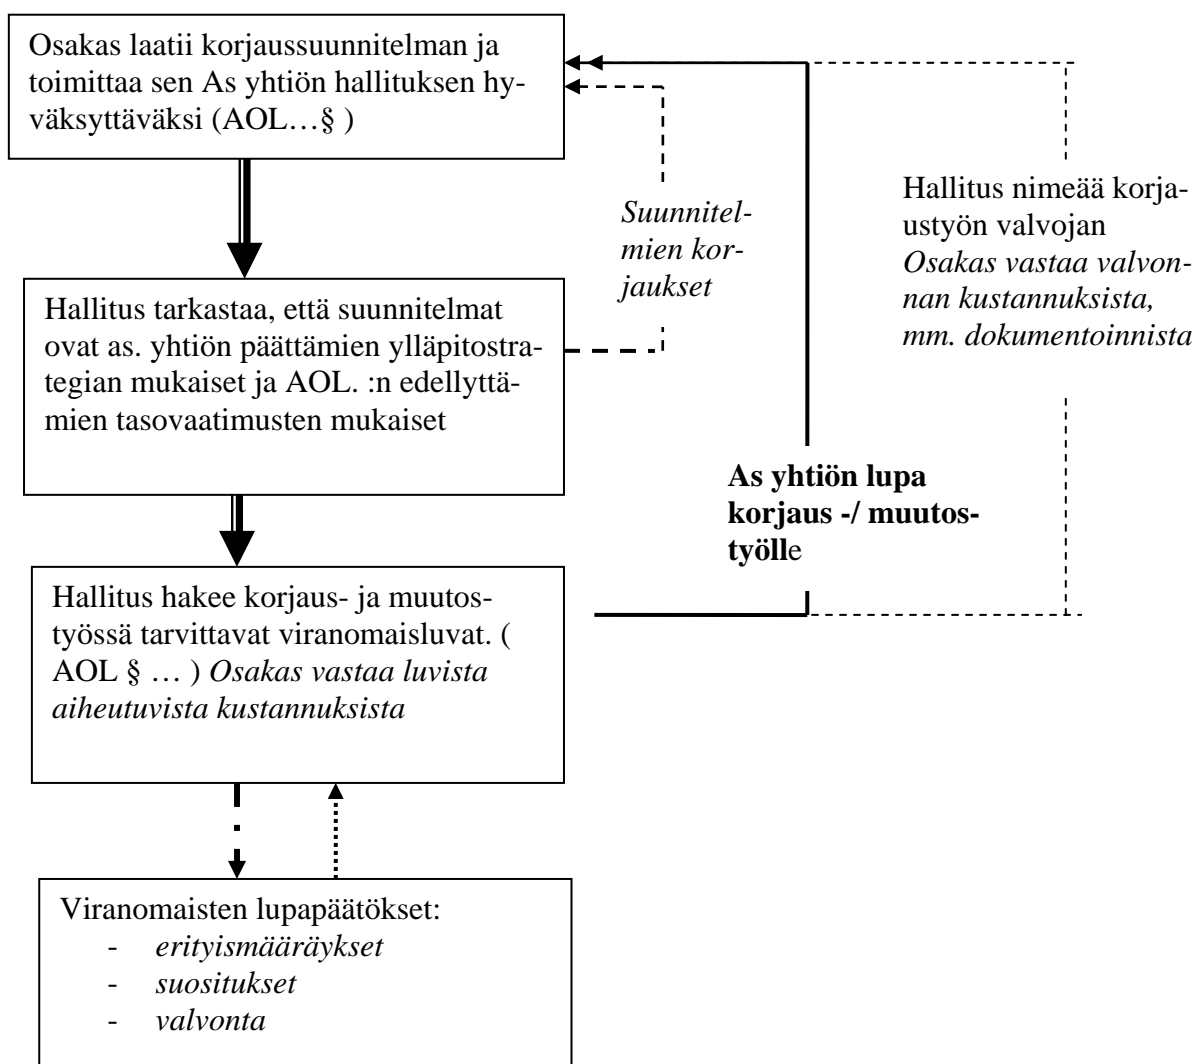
Osakas laatii korjaussuunnitelman ja toimittaa sen As yhtiön hallituksen hyväksyttäväksi (AOL…§ )

Suunnitelmien korjaukset

Hallitus nimeää korjaustyön valvojan
*Osakas vastaa valvonnan kustannuksista, mm. dokumentoinnista*

Hallitus tarkastaa, että suunnitelmat ovat as. yhtiön päättämien ylläpitostrategian mukaiset ja AOL. :n edellyttämien tasovaatimusten mukaiset

**As yhtiön lupa korjaus -/ muutostyöll**e

Hallitus hakee korjaus- ja muutostyössä tarvittavat viranomaisluvat. ( AOL § … ) *Osakas vastaa luvista aiheutuvista kustannuksista*

Viranomaisten lupapäätökset:
- *erityismääräykset*
- *suositukset*
- *valvonta*